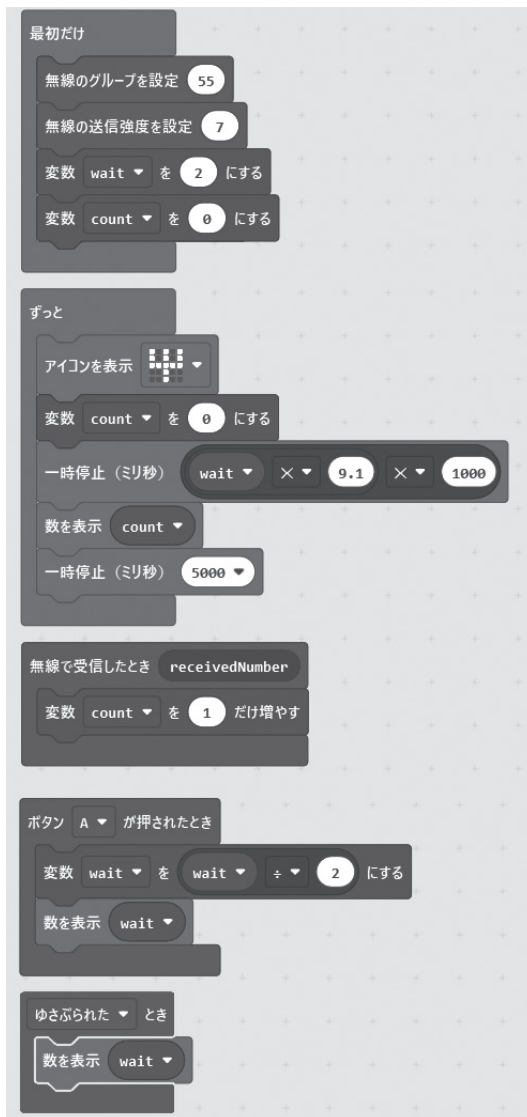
最初だけ
無線のグループを設定 55
無線の送信強度を設定 7
変数 wait ▼ を 2 にする
変数 count ▼ を 0 にする

ずっと
アイコンを表示 ▼
変数 count ▼ を 0 にする
一時停止（ミリ秒） wait ▼ × ▼ 9.1 × ▼ 1000
数を表示 count ▼
一時停止（ミリ秒） 5000 ▼

無線で受信したとき receivedNumber
変数 count ▼ を 1 だけ増やす

ボタン A ▼ が押されたとき
変数 wait ▼ を wait ▼ ÷ ▼ 2 にする
数を表示 wait ▼

ゆさぶられた ▼ とき
数を表示 wait ▼